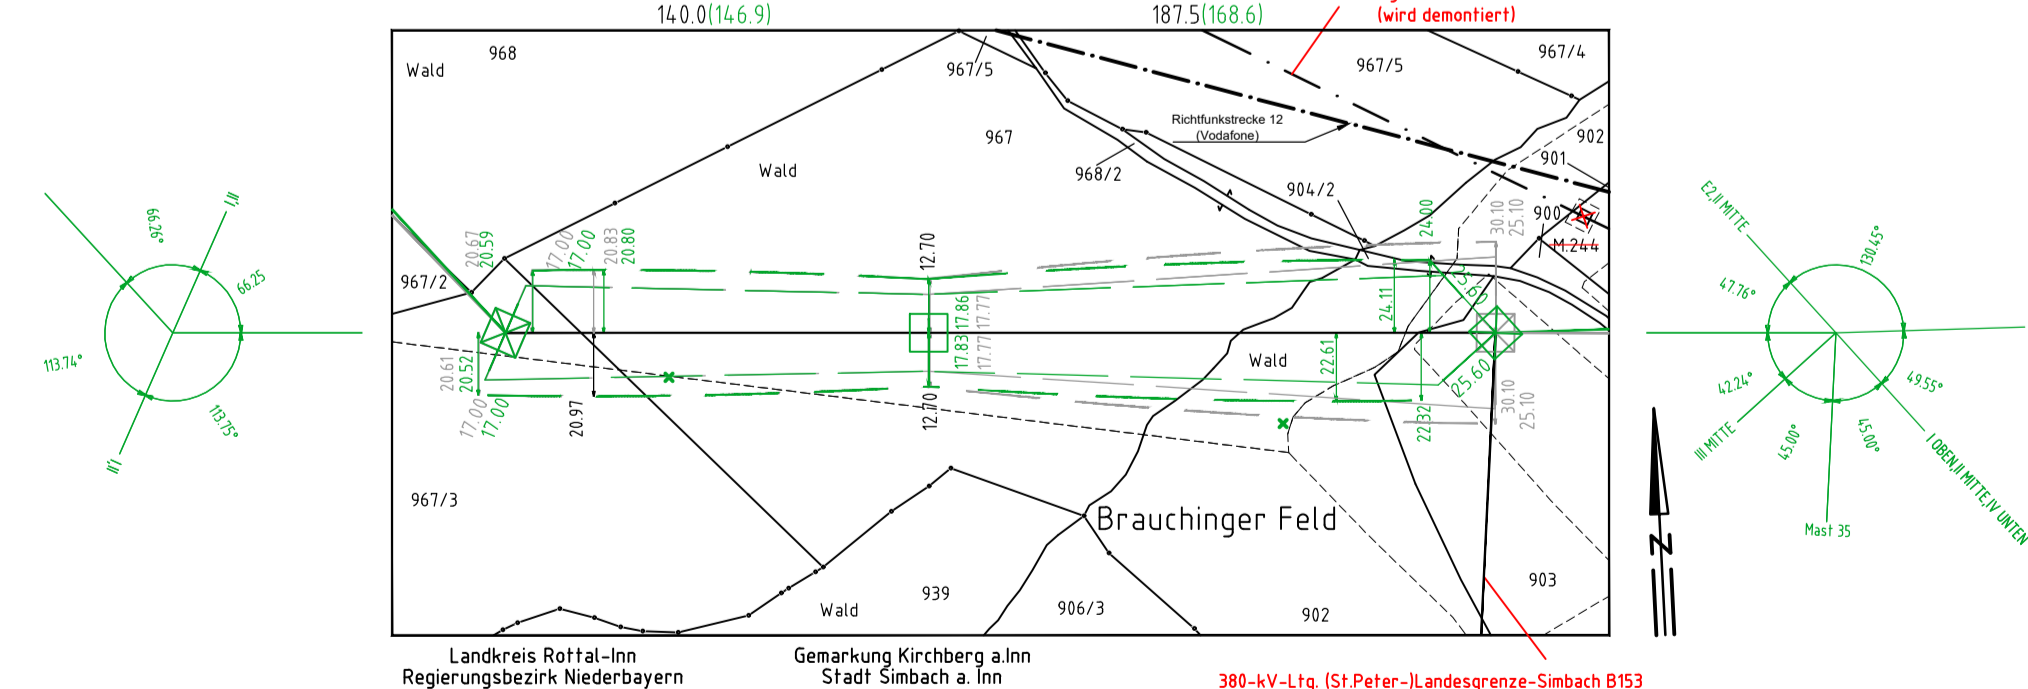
140.0(146.9)
187.5(168.6)
(wird demontiert)

Wald
968
967/5
967/5
967/4
967
Richtfunkstrecke 12
(Vodafone)
902
901
Wald
968/2
904/2
900/1
M.244
967/2
20.67
20.59
17.00
17.00
20.83
20.80
12.70
24.00
30.10
25.10
17.86
17.83
17.77
17.77
24.11
25.60
20.61
20.52
17.00
17.00
20.97
12.70
Wald
22.61
22.32
25.60
30.10
25.10
967/3
Brauchinger Feld
903
Wald
939
906/3
902

Landkreis Rottal-Inn
Regierungsbezirk Niederbayern
Gemarkung Kirchberg a.Inn
Stadt Simbach a. Inn
380-kV-Ltg. (St.Peter-)Landesgrenze-Simbach B153

66.29°
I,II
66.25
113.74°
113.75°
II,I

E2,II MITTE
130.45°
47.76°
42.24°
49.55°
III MITTE
45.00°
45.00°
I OBEN,II MITTE,IV UNTEN
Mast 35
N